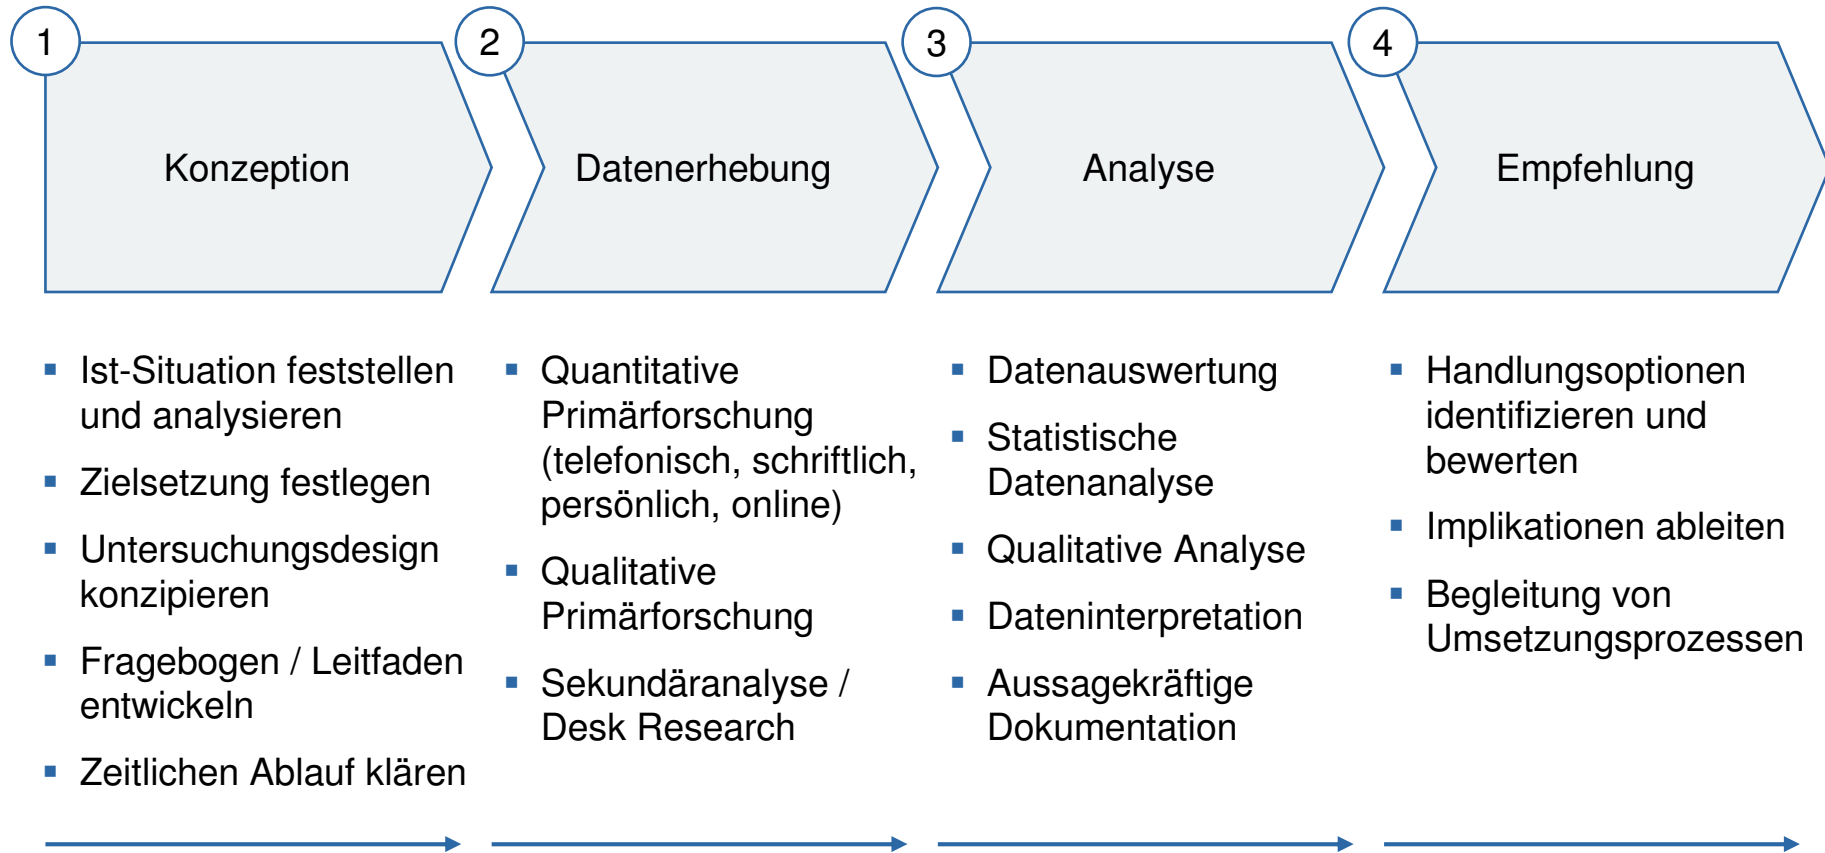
1

Konzeption

▪ Ist-Situation feststellen und analysieren
▪ Zielsetzung festlegen
▪ Untersuchungsdesign konzipieren
▪ Fragebogen / Leitfaden entwickeln
▪ Zeitlichen Ablauf klären

2

Datenerhebung

▪ Quantitative Primärforschung (telefonisch, schriftlich, persönlich, online)
▪ Qualitative Primärforschung
▪ Sekundäranalyse / Desk Research

3

Analyse

▪ Datenauswertung
▪ Statistische Datenanalyse
▪ Qualitative Analyse
▪ Dateninterpretation
▪ Aussagekräftige Dokumentation

4

Empfehlung

▪ Handlungsoptionen identifizieren und bewerten
▪ Implikationen ableiten
▪ Begleitung von Umsetzungsprozessen